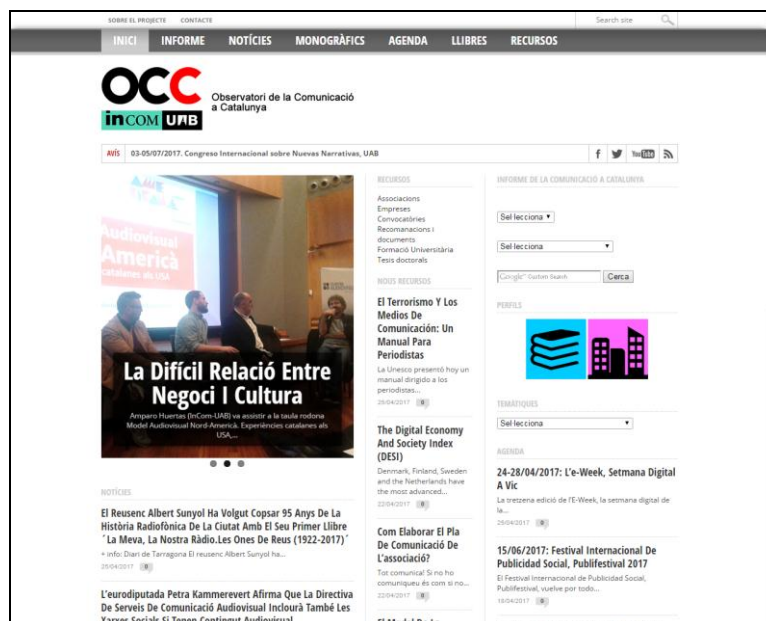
SOBRE EL PROJECTE CONTACTE

Search site

INICI INFORME NOTÍCIES MONOGRÀFICS AGENDA LLIBRES RECURSOS

OCC Observatori de la Comunicació a Catalunya

InCOM UAB

AVÍS 03-05/07/2017. Congreso Internacional sobre Nuevas Narrativas, UAB

Audiovisual America catalanes als USA

La Difícil Relació Entre Negoci I Cultura

Amparo Huertas (InCom-UAB) va assistir a la taula rodona Model Audiovisual Nord-Amèrica. Experiències catalanes als USA,...

NOTÍCIES

El Reusenc Albert Sunyol Ha Volgut Copsar 95 Anys De La Història Radiofònica De La Ciutat Amb El Seu Primer Llibre ´La Meva, La Nostra Ràdio.Les Ones De Reus (1922-2017)´

+ info: Diari de Tarragona El reusenc Albert Sunyol ha...

25/04/2017 0

L'eurodiputada Petra Kammerevert Afirma Que La Directiva De Serveis De Comunicació Audiovisual Inclourà També Les Xarxes Socials Si Tenen Contingut Audiovisual

RECURSOS

Associacions
Empreses
Convocatòries
Recomanacions i documents
Formació Universitària
Tesis doctorals

NOUS RECURSOS

El Terrorismo Y Los Medios De Comunicación: Un Manual Para Periodistas

La Unesco presentó hoy un manual dirigido a los periodistas...

26/04/2017 0

The Digital Economy And Society Index (DESI)

Denmark, Finland, Sweden and the Netherlands have the most advanced...

22/04/2017 0

Com Elaborar El Pla De Comunicació De L'associació?

Tot comunica! Si no ho comuniqueu és com si no...

22/04/2017 0

INFORME DE LA COMUNICACIÓ A CATALUNYA

Sel·lecciona

Sel·lecciona

Google™ Custom Search Cerca

PERFILS

TEMÀTIQUES

Sel·lecciona

AGENDA

24-28/04/2017: L'e-Week, Setmana Digital A Vic

La tretzena edició de l'E-Week, la setmana digital de la...

25/04/2017 0

15/06/2017: Festival Internacional De Publicidad Social, Publifestival 2017

El Festival Internacional de Publicidad Social, Publifestival, vuelve por todo...

18/04/2017 0